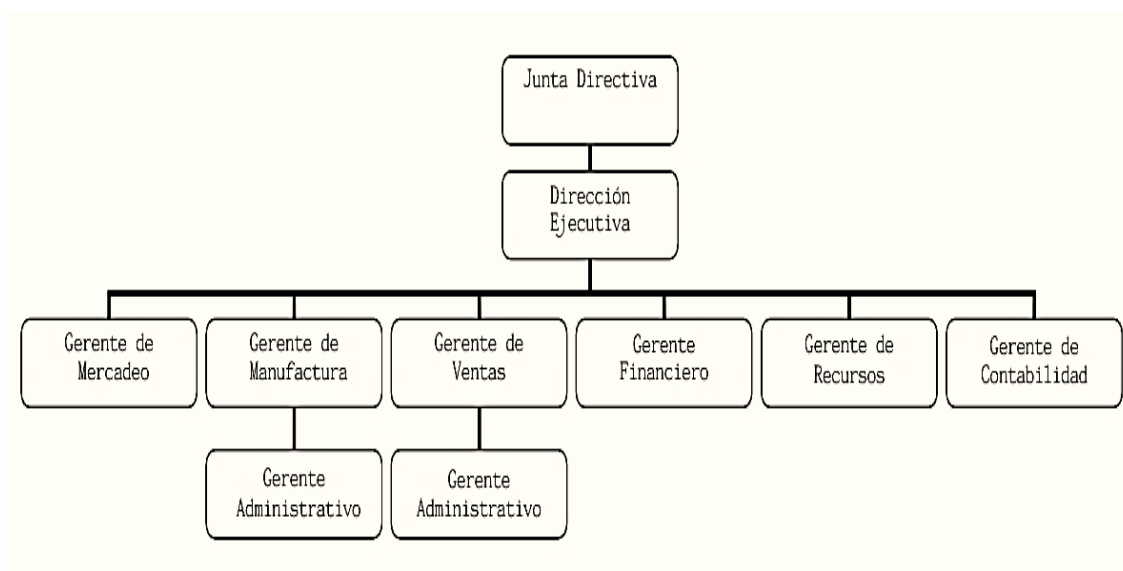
Junta Directiva

Dirección Ejecutiva

Gerente de Mercadeo

Gerente de Manufactura

Gerente de Ventas

Gerente Financiero

Gerente de Recursos

Gerente de Contabilidad

Gerente Administrativo

Gerente Administrativo